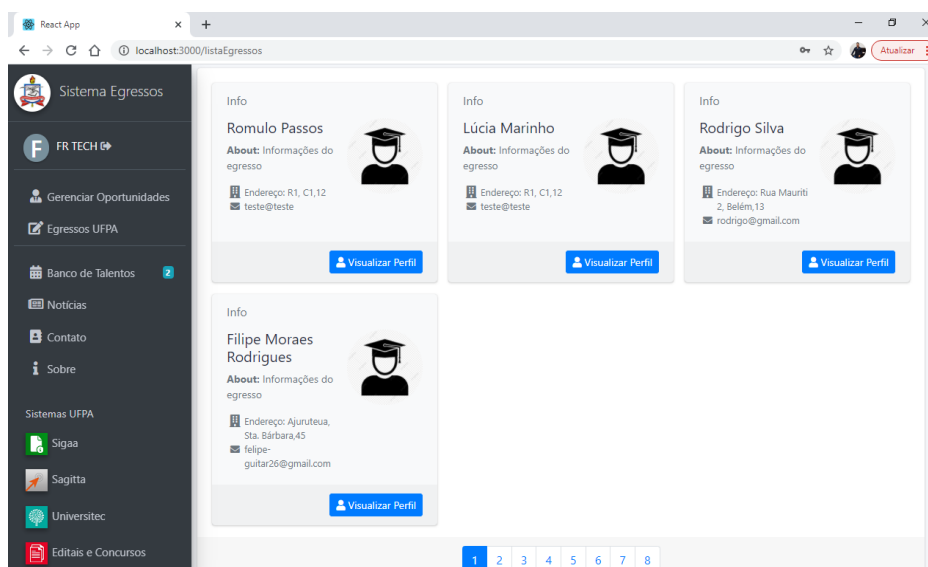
React App
×
+
localhost:3000/listaEgressos
Atualizar

Sistema Egressos

FR TECH

Gerenciar Oportunidades
Egressos UFPA

Banco de Talentos 2
Notícias
Contato
Sobre

Sistemas UFPA
Sigaa
Sagitta
Universitec
Editais e Concursos

Info
Romulo Passos
About: Informações do egresso
Endereço: R1, C1,12
teste@teste
Visualizar Perfil

Info
Lúcia Marinho
About: Informações do egresso
Endereço: R1, C1,12
teste@teste
Visualizar Perfil

Info
Rodrigo Silva
About: Informações do egresso
Endereço: Rua Mauriti 2, Belém,13
rodrigo@gmail.com
Visualizar Perfil

Info
Filipe Moraes Rodrigues
About: Informações do egresso
Endereço: Ajuruteua, Sta. Bárbara,45
felipe-guitar26@gmail.com
Visualizar Perfil

1 2 3 4 5 6 7 8